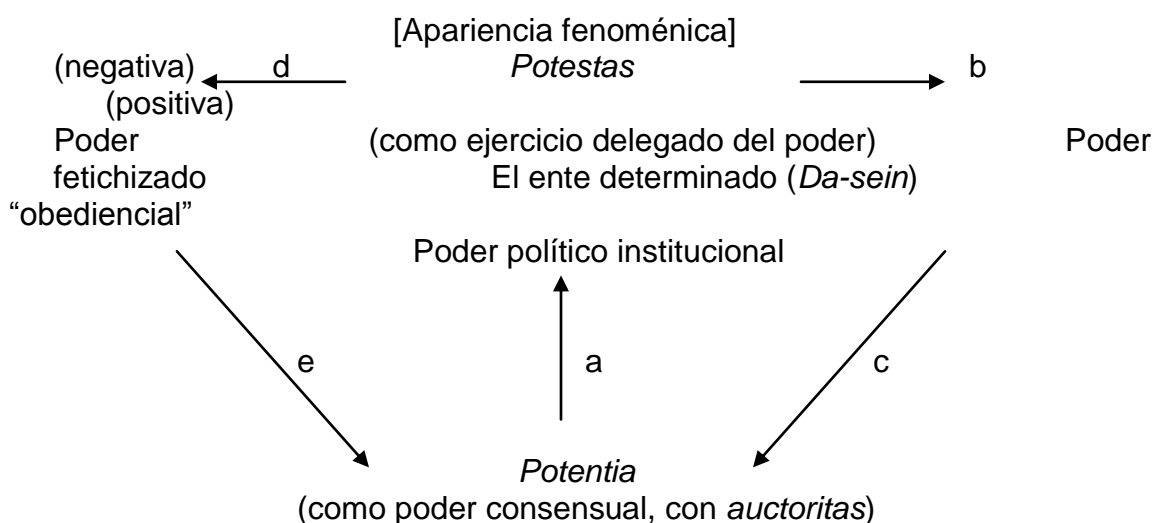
[Apariencia fenoménica]
(negativa) d *Potestas* b
(positiva)
Poder (como ejercicio delegado del poder) Poder
fetichizado El ente determinado (*Da-sein*)
"obediencial"

Poder político institucional

e a c

*Potentia*
(como poder consensual, con *auctoritas*)